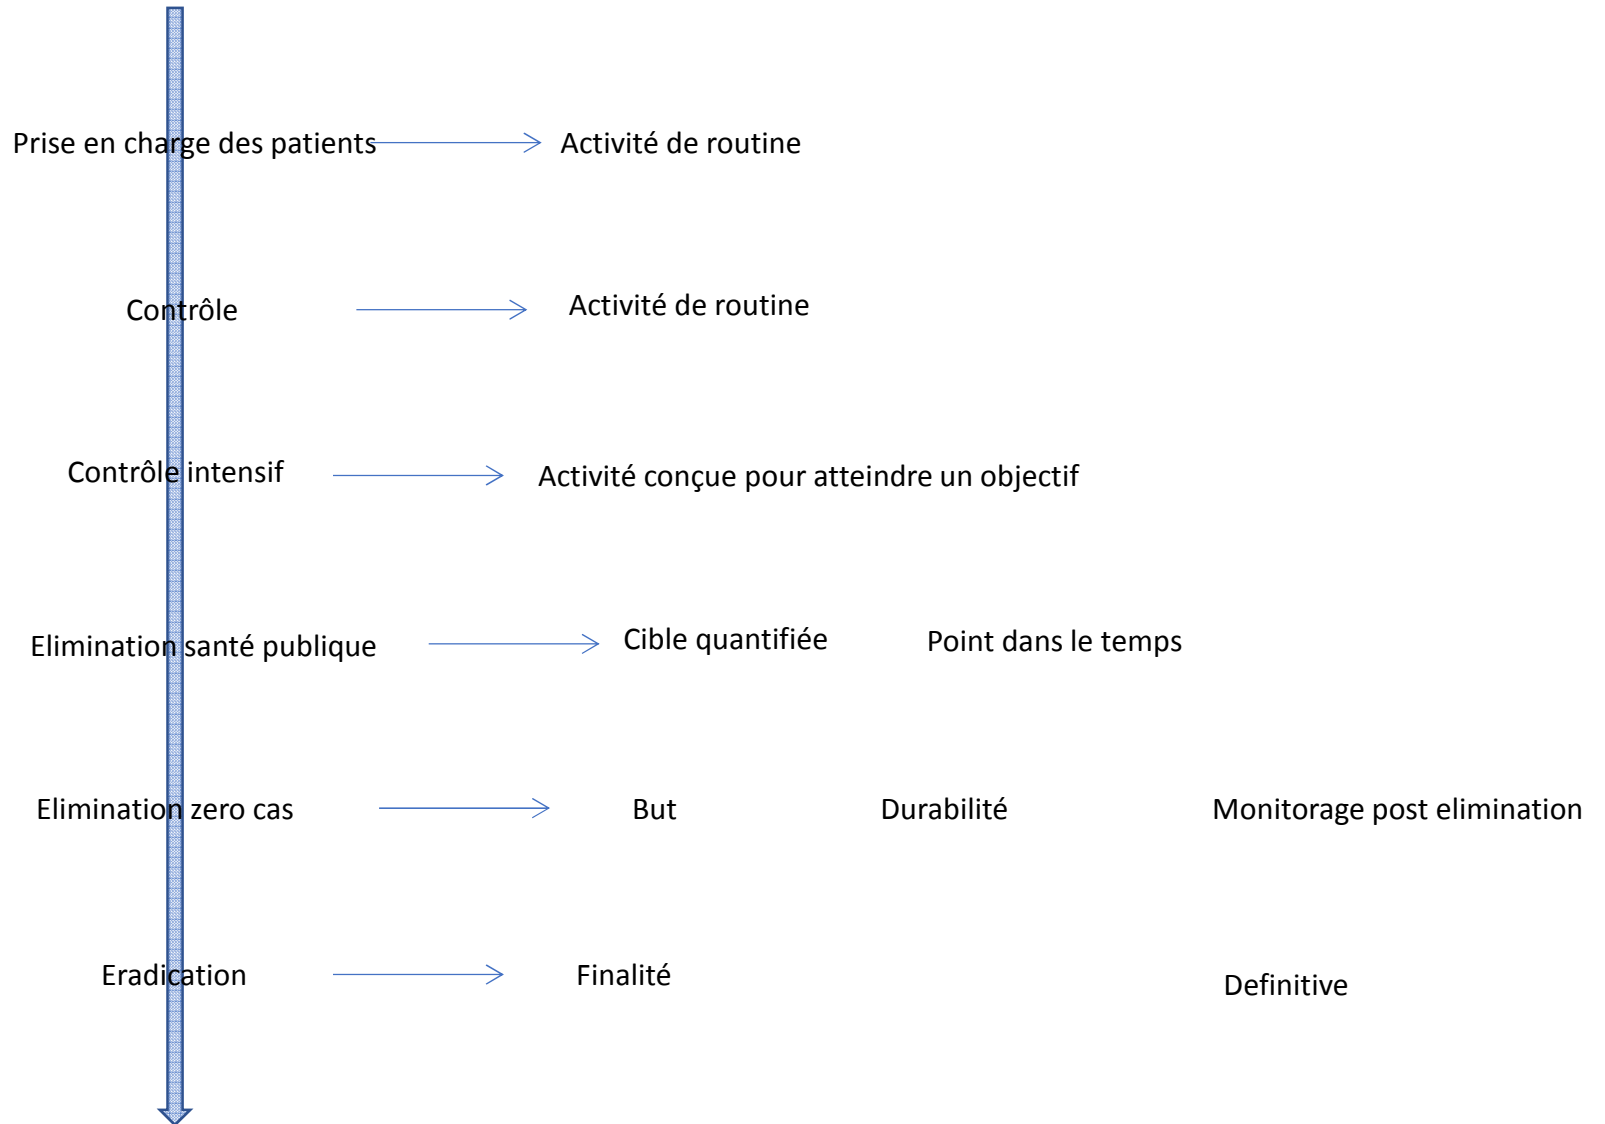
Prise en charge des patients → Activité de routine

Contrôle → Activité de routine

Contrôle intensif → Activité conçue pour atteindre un objectif

Elimination santé publique → Cible quantifiée Point dans le temps

Elimination zero cas → But Durabilité Monitorage post elimination

Eradication → Finalité Definitive